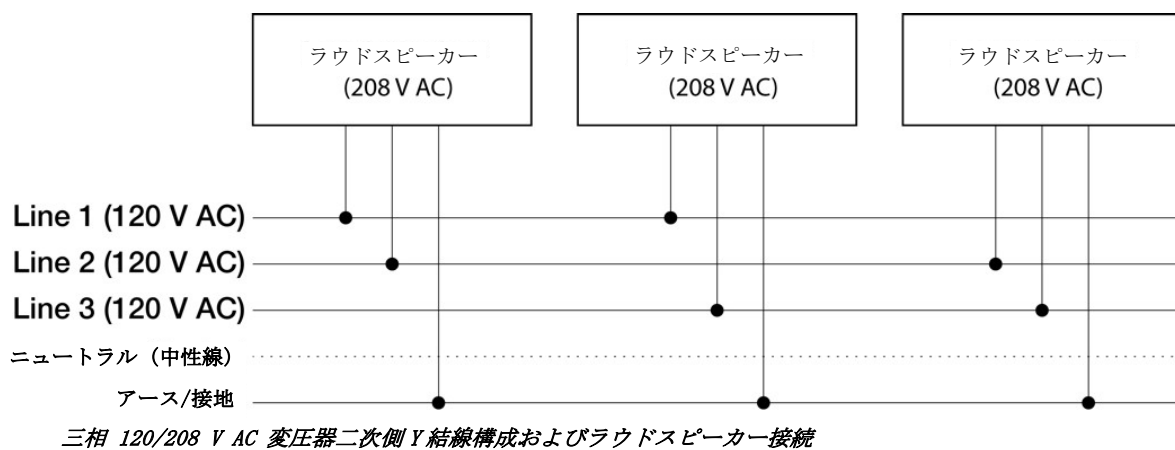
ラウドスピーカー
(208 V AC)

ラウドスピーカー
(208 V AC)

ラウドスピーカー
(208 V AC)

Line 1 (120 V AC)
Line 2 (120 V AC)
Line 3 (120 V AC)
ニュートラル（中性線）
アース/接地

三相 120/208 V AC 変圧器二次側 Y 結線構成およびラウドスピーカー接続